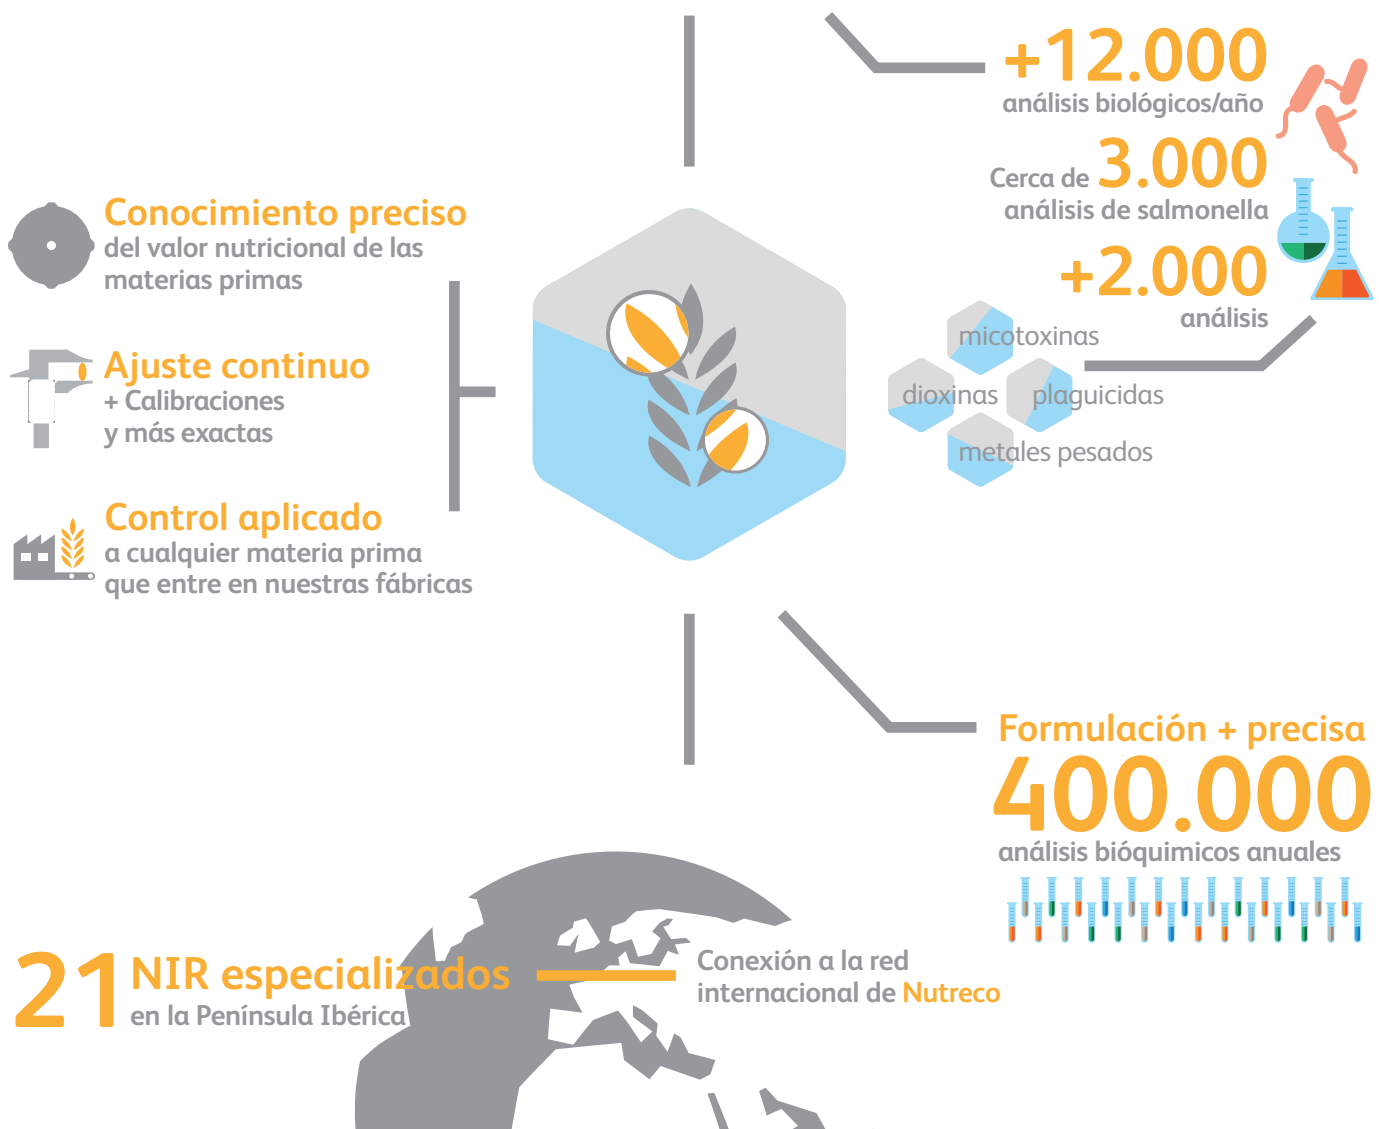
Conocimiento preciso
del valor nutricional de las materias primas

Ajuste continuo
+ Calibraciones y más exactas

Control aplicado
a cualquier materia prima que entre en nuestras fábricas

+12.000
análisis biológicos/año

Cerca de 3.000
análisis de salmonella

+2.000
análisis

micotoxinas
dioxinas
plaguicidas
metales pesados

Formulación + precisa
400.000
análisis bióquimicos anuales

21 NIR especializados
en la Península Ibérica

Conexión a la red internacional de Nutreco